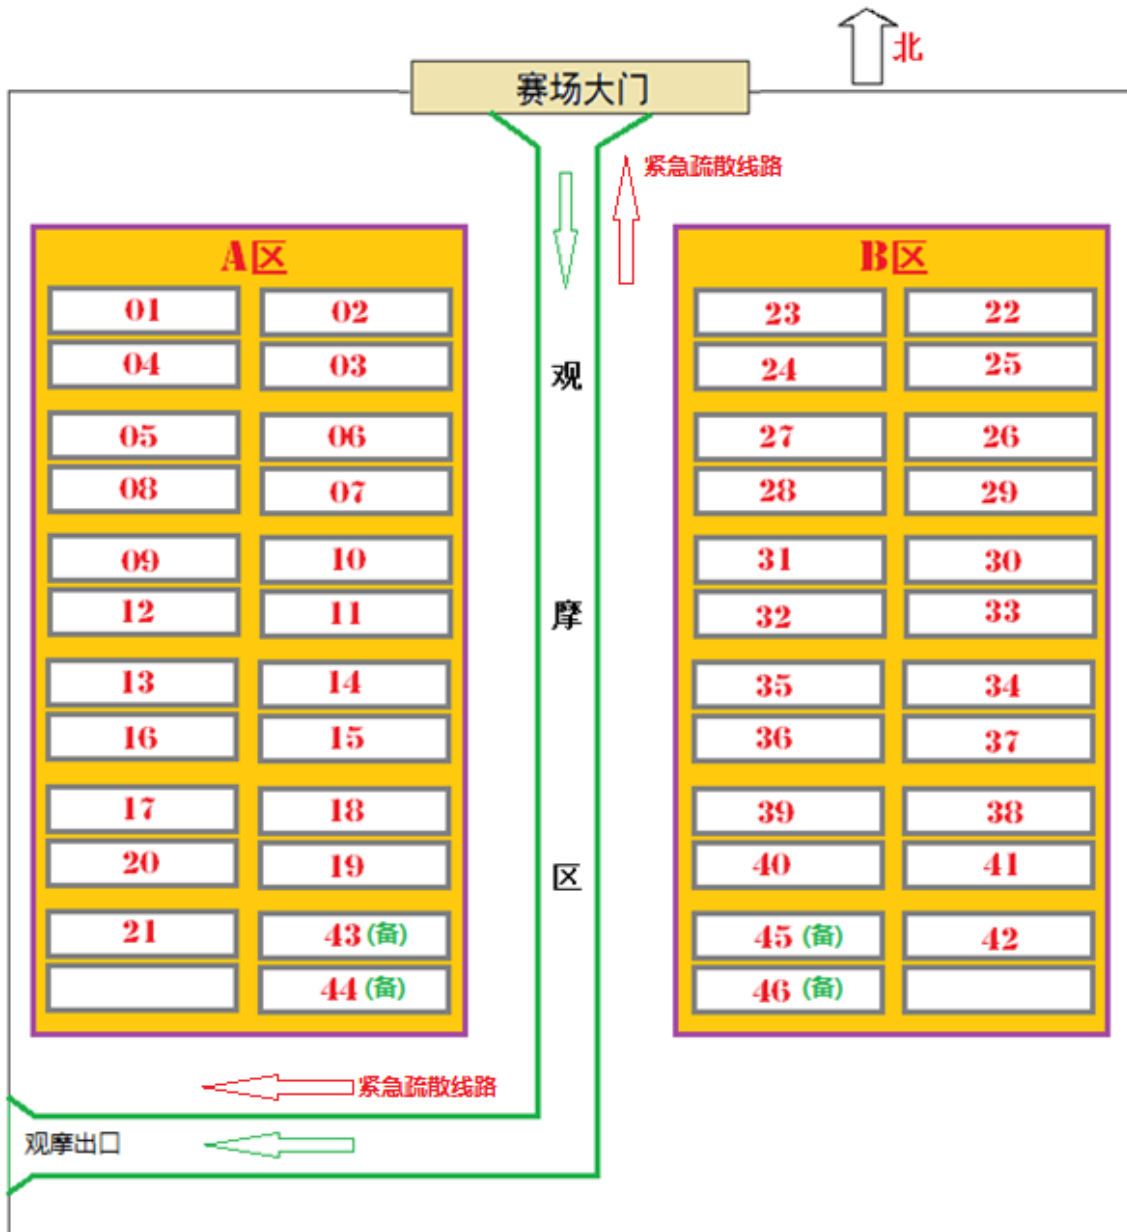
北

赛场大门

紧急疏散线路

A区

| 01 | 02 |
|---|---|
| 04 | 03 |
| 05 | 06 |
| 08 | 07 |
| 09 | 10 |
| 12 | 11 |
| 13 | 14 |
| 16 | 15 |
| 17 | 18 |
| 20 | 19 |
| 21 | 43 (备) |
| | 44 (备) |

观

摩

区

B区

| 23 | 22 |
|---|---|
| 24 | 25 |
| 27 | 26 |
| 28 | 29 |
| 31 | 30 |
| 32 | 33 |
| 35 | 34 |
| 36 | 37 |
| 39 | 38 |
| 40 | 41 |
| 45 (备) | 42 |
| 46 (备) | |

紧急疏散线路

观摩出口